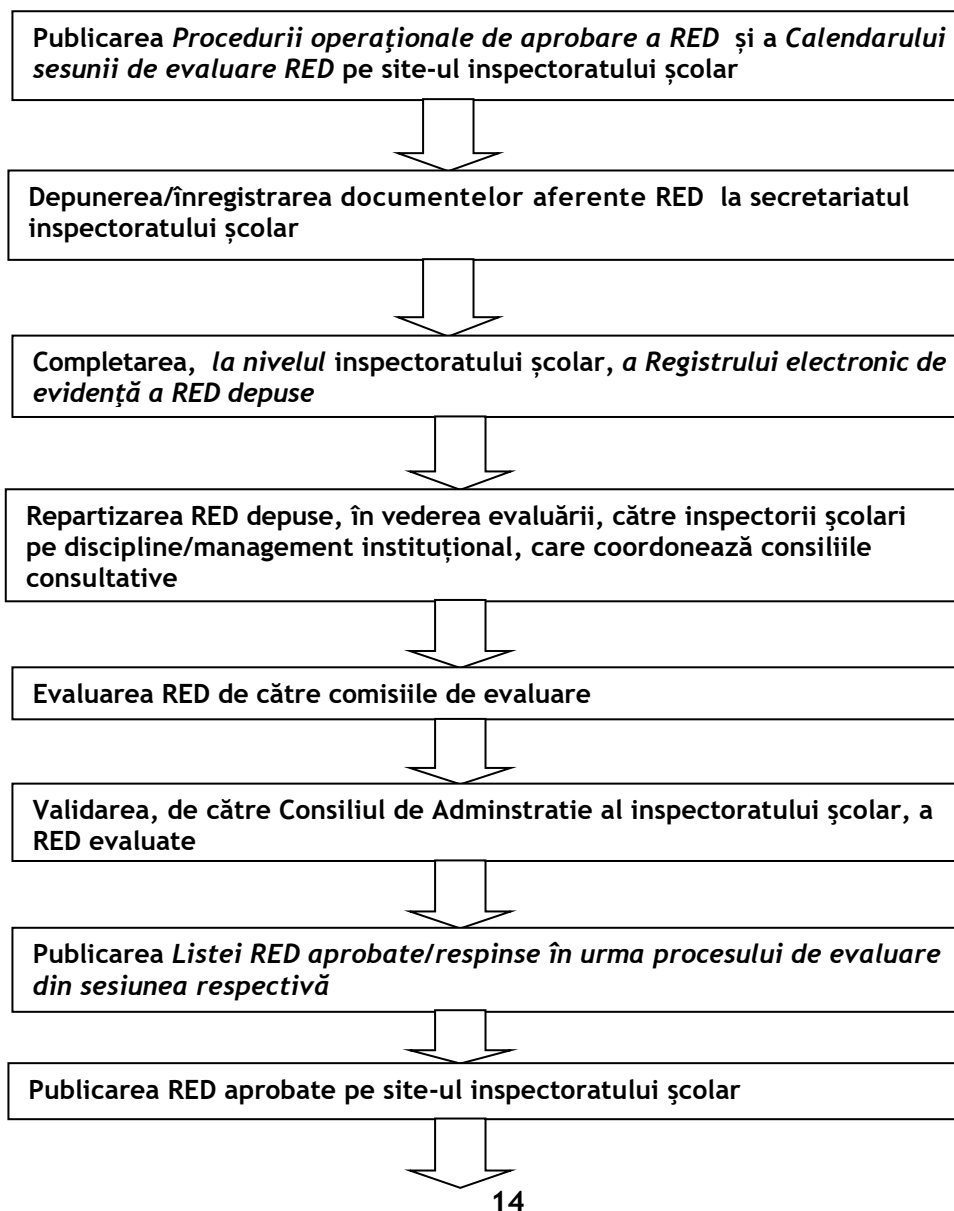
Publicarea *Procedurii operaţionale de aprobare a RED* și a *Calendarului sesunii de evaluare RED* pe site-ul inspectoratului școlar

Depunerea/înregistrarea documentelor aferente RED la secretariatul inspectoratului școlar

Completarea, *la nivelul* inspectoratului școlar, *a Registrului electronic de evidență a RED depuse*

Repartizarea RED depuse, în vederea evaluării, către inspectorii școlari pe discipline/management instituțional, care coordonează consiliile consultative

Evaluarea RED de către comisiile de evaluare

Validarea, de către Consiliul de Adminstratie al inspectoratului şcolar, a RED evaluate

Publicarea *Listei RED aprobate/respinse în urma procesului de evaluare din sesiunea respectivă*

Publicarea RED aprobate pe site-ul inspectoratului şcolar

14